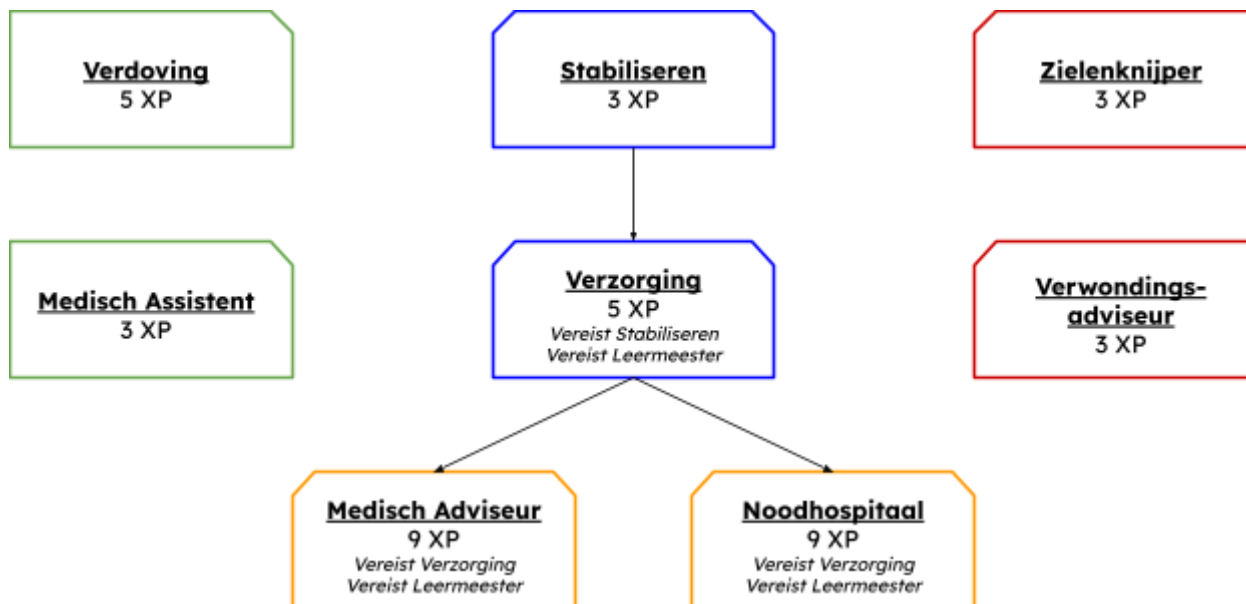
Verdoving
5 XP

Stabiliseren
3 XP

Zielenknijper
3 XP

Medisch Assistent
3 XP

Verzorging
5 XP
Vereist Stabiliseren
Vereist Leermeester

Verwondings-adviseur
3 XP

Medisch Adviseur
9 XP
Vereist Verzorging
Vereist Leermeester

Noodhospitaal
9 XP
Vereist Verzorging
Vereist Leermeester